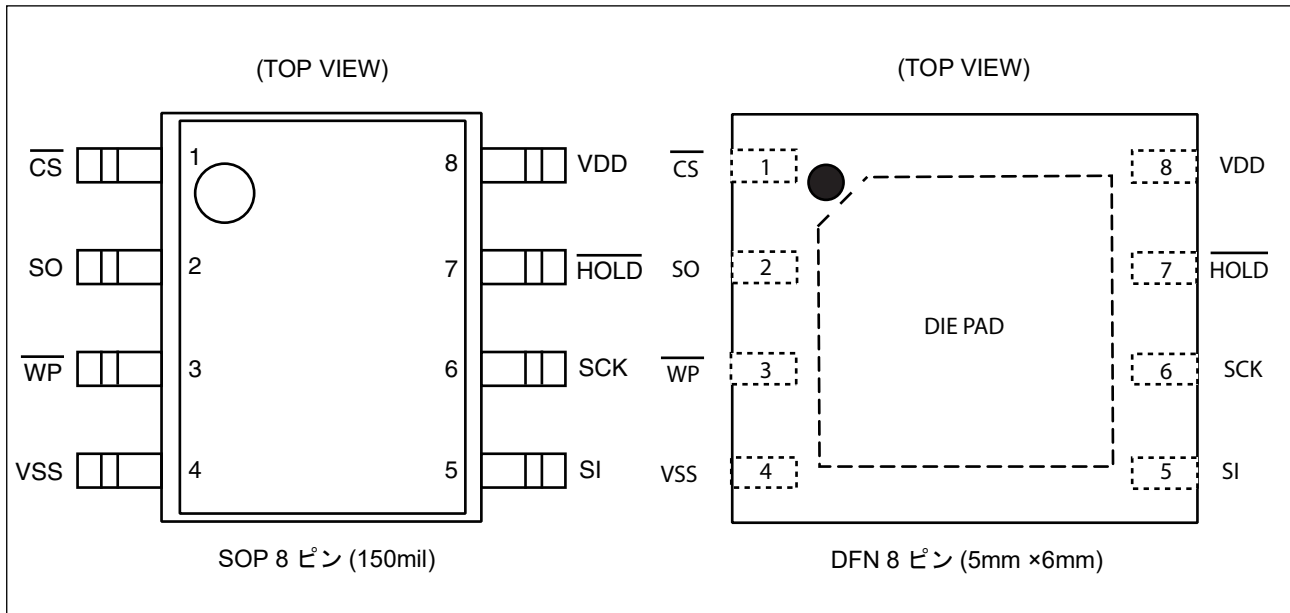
(TOP VIEW)

$\overline{CS}$ 1
SO 2
$\overline{WP}$ 3
VSS 4
8 VDD
7 $\overline{HOLD}$
6 SCK
5 SI

SOP 8 ピン (150mil)

(TOP VIEW)

$\overline{CS}$ 1
SO 2
$\overline{WP}$ 3
VSS 4
DIE PAD
8 VDD
7 $\overline{HOLD}$
6 SCK
5 SI

DFN 8 ピン (5mm ×6mm)